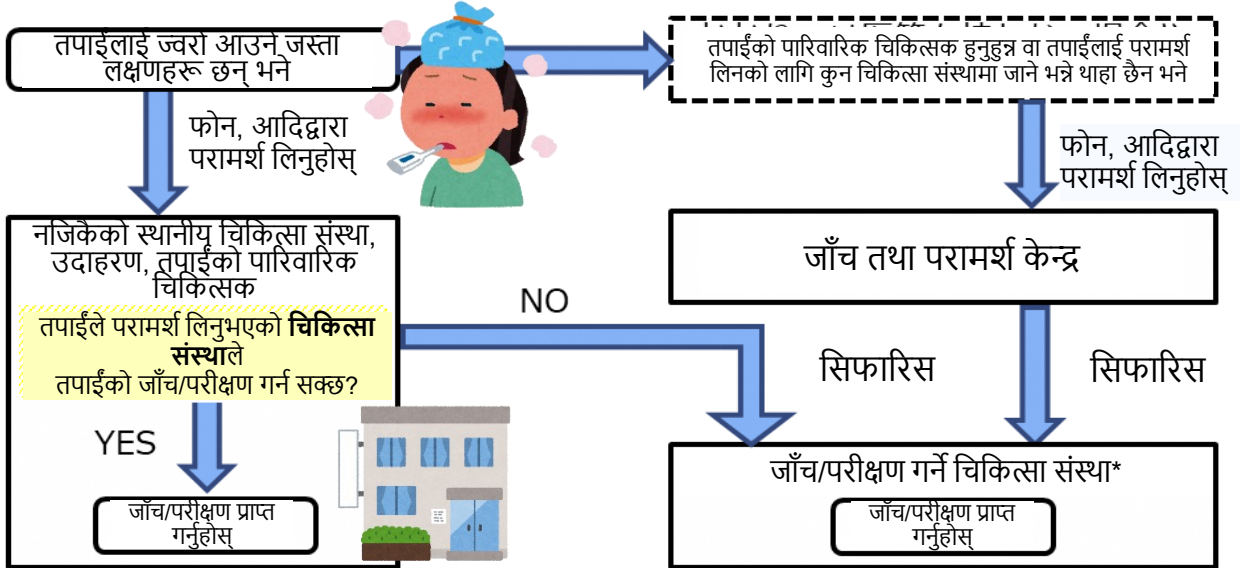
तपाईंलाई ज्वरो आउने जस्ता लक्षणहरू छन् भने

फोन, आदिद्वारा परामर्श लिनुहोस्

नजिकैको स्थानीय चिकित्सा संस्था, उदाहरण, तपाईंको पारिवारिक चिकित्सक

तपाईंले परामर्श लिनुभएको **चिकित्सा संस्था**ले तपाईंको जाँच/परीक्षण गर्न सक्छ?

YES

जाँच/परीक्षण प्राप्त गर्नुहोस्

NO

तपाईंको पारिवारिक चिकित्सक हुनुहुन्न वा तपाईंलाई परामर्श लिनको लागि कुन चिकित्सा संस्थामा जाने भन्ने थाहा छैन भने

फोन, आदिद्वारा परामर्श लिनुहोस्

जाँच तथा परामर्श केन्द्र

सिफारिस

सिफारिस

जाँच/परीक्षण गर्ने चिकित्सा संस्था*

जाँच/परीक्षण प्राप्त गर्नुहोस्